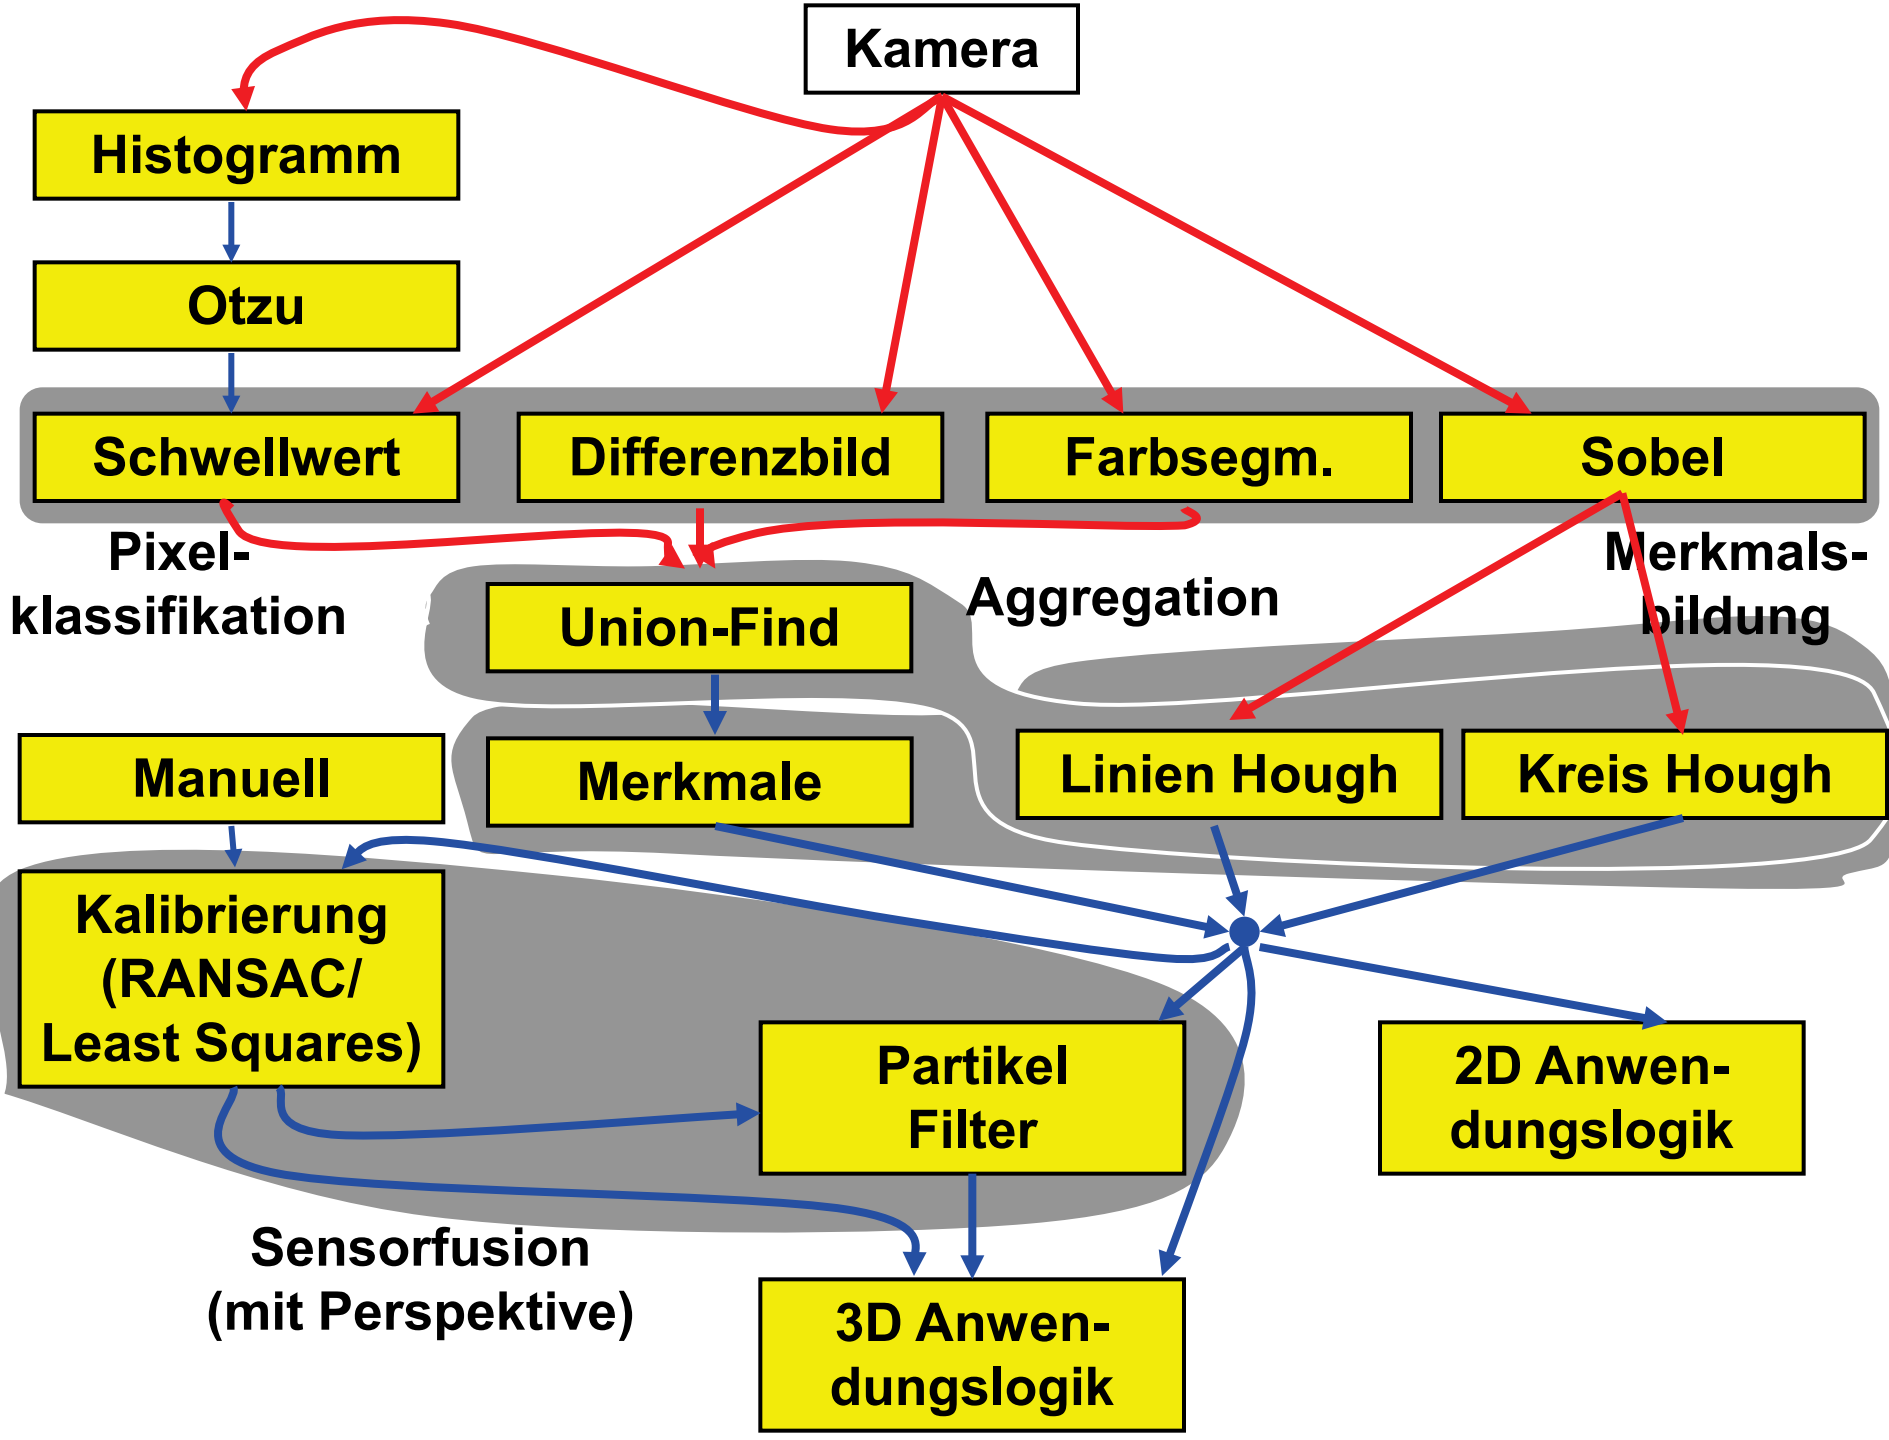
Kamera

Histogramm

Otzu

Schwellwert

Differenzbild

Farbsegm.

Sobel

Pixelklassifikation

Union-Find

Aggregation

Merkmalsbildung

Manuell

Merkmale

Linien Hough

Kreis Hough

Kalibrierung (RANSAC/ Least Squares)

Partikel Filter

2D Anwendungslogik

Sensorfusion (mit Perspektive)

3D Anwendungslogik